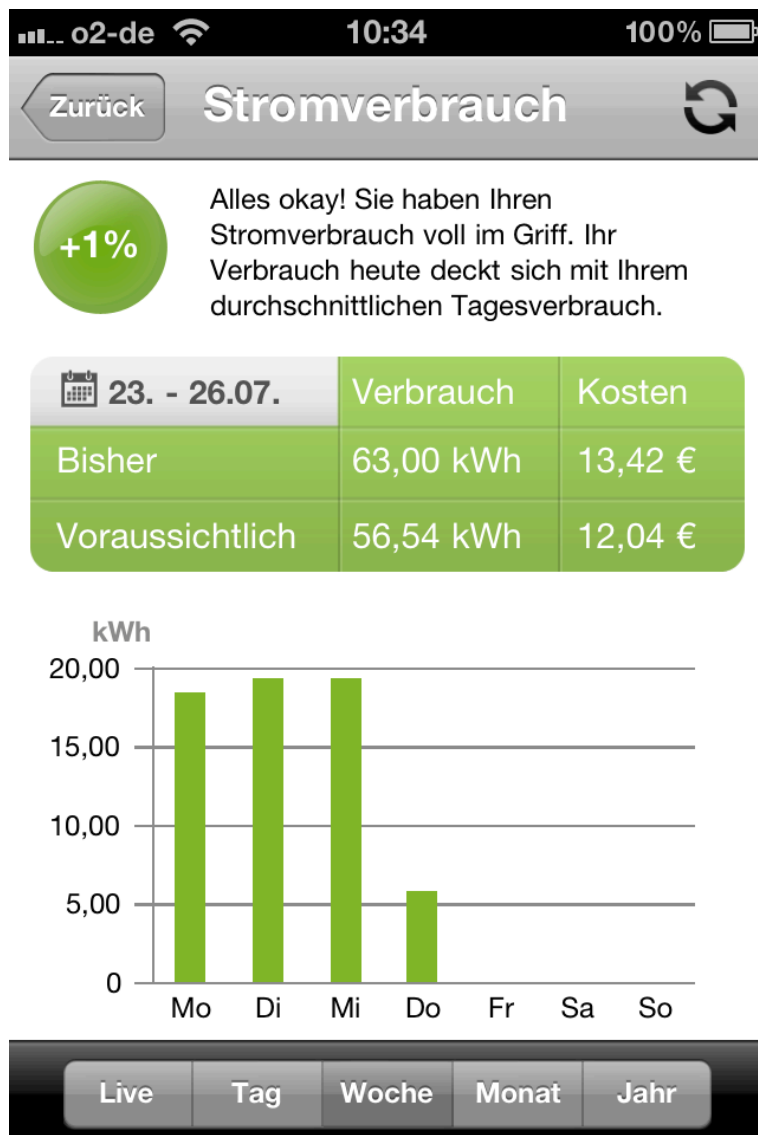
o2-de 10:34 100%

Zurück Stromverbrauch

+1%

Alles okay! Sie haben Ihren Stromverbrauch voll im Griff. Ihr Verbrauch heute deckt sich mit Ihrem durchschnittlichen Tagesverbrauch.

| 23. - 26.07. | Verbrauch | Kosten |
|---|---|---|
| Bisher | 63,00 kWh | 13,42 € |
| Voraussichtlich | 56,54 kWh | 12,04 € |

kWh
20,00
15,00
10,00
5,00
0
Mo Di Mi Do Fr Sa So

Live Tag Woche Monat Jahr